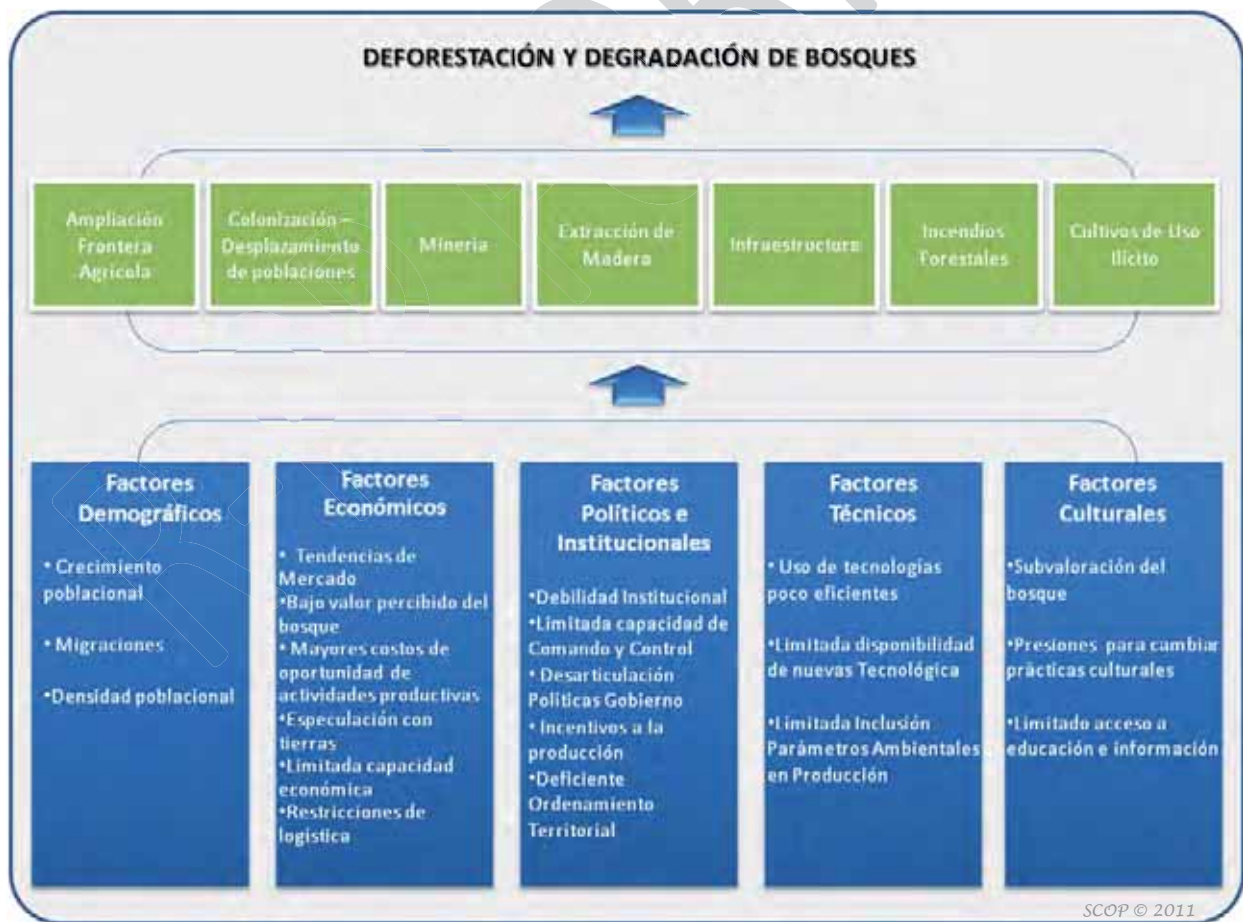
DEFORESTACIÓN Y DEGRADACIÓN DE BOSQUES

Ampliación Frontera Agrícola

Colonización – Desplazamiento de poblaciones

Minería

Extracción de Madera

Infraestructura

Incendios Forestales

Cultivos de Uso Ilícito

Factores Demográficos

• Crecimiento poblacional

• Migraciones

•Densidad poblacional

Factores Económicos

• Tendencias de Mercado
•Bajo valor percibido del bosque
• Mayores costos de oportunidad de actividades productivas
•Especulación con tierras
•Limitada capacidad económica
•Restricciones de logística

Factores Políticos e Institucionales

•Debilidad Institucional
•Limitada capacidad de Comando y Control
• Desarticulación Políticas Gobierno
• Incentivos a la producción
•Deficiente Ordenamiento Territorial

Factores Técnicos

• Uso de tecnologías poco eficientes

•Limitada disponibilidad de nuevas Tecnológica

•Limitada Inclusión Parámetros Ambientales en Producción

Factores Culturales

•Subvaloración del bosque

•Presiones para cambiar prácticas culturales

•Limitado acceso a educación e información

SCOP © 2011